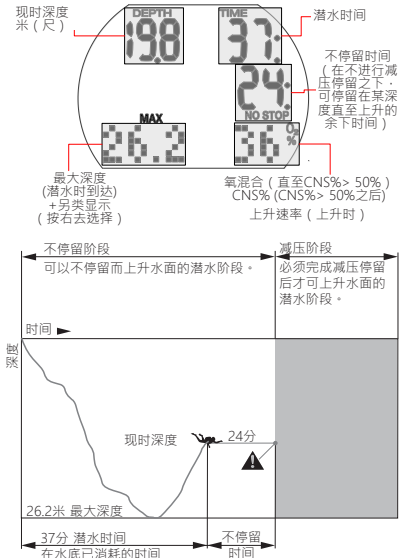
现时深度
米（尺）

DEPTH
19.8

TIME
37

潜水时间

不停留时间
（在不进行减压停留之下，可停留在某深度直至上升的余下时间）

24
NO STOP

MAX
26.2

O₂
%
36

最大深度
(潜水时到达)
+另类显示
（按右去选择）

氧混合（直至CNS%> 50%）
CNS% (CNS%> 50%之后)
上升速率（上升时）

不停留阶段
可以不停留而上升水面的潜水阶段。

减压阶段
必须完成减压停留后才可上升水面的潜水阶段。

时间
深度

现时深度
24分

26.2米 最大深度

37分 潜水时间
在水底已消耗的时间

不停留时间